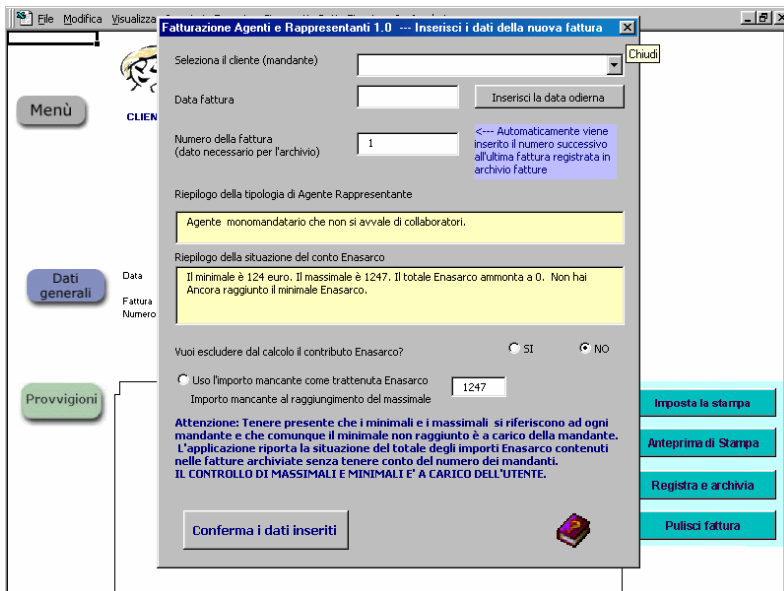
File Modifica Visualizza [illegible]

Fatturazione Agenti e Rappresentanti 1.0 --- Inserisci i dati della nuova fattura

Chiudi

Menù

CLIEN

Dati generali

Data

Fattura Numero

Provvigioni

Seleziona il cliente (mandante)

Data fattura

Inserisci la data odierna

Numero della fattura (dato necessario per l'archivio)

1

<--- Automaticamente viene inserito il numero successivo all'ultima fattura registrata in archivio fatture

Riepilogo della tipologia di Agente Rappresentante

Agente monomandatario che non si avvale di collaboratori.

Riepilogo della situazione del conto Enasarco

Il minimale è 124 euro. Il massimale è 1247. Il totale Enasarco ammonta a 0. Non hai Ancora raggiunto il minimale Enasarco.

Vuoi escludere dal calcolo il contributo Enasarco?

SI

NO

Uso l'importo mancante come trattenuta Enasarco

Importo mancante al raggiungimento del massimale

1247

Attenzione: Tenere presente che i minimali e i massimali si riferiscono ad ogni mandante e che comunque il minimale non raggiunto è a carico della mandante. L'applicazione riporta la situazione del totale degli importi Enasarco contenuti nelle fatture archiviate senza tenere conto del numero dei mandanti. IL CONTROLLO DI MASSIMALI E MINIMALI E' A CARICO DELL'UTENTE.

Conferma i dati inseriti

Imposta la stampa

Anteprima di Stampa

Registra e archivia

Pulisci fattura